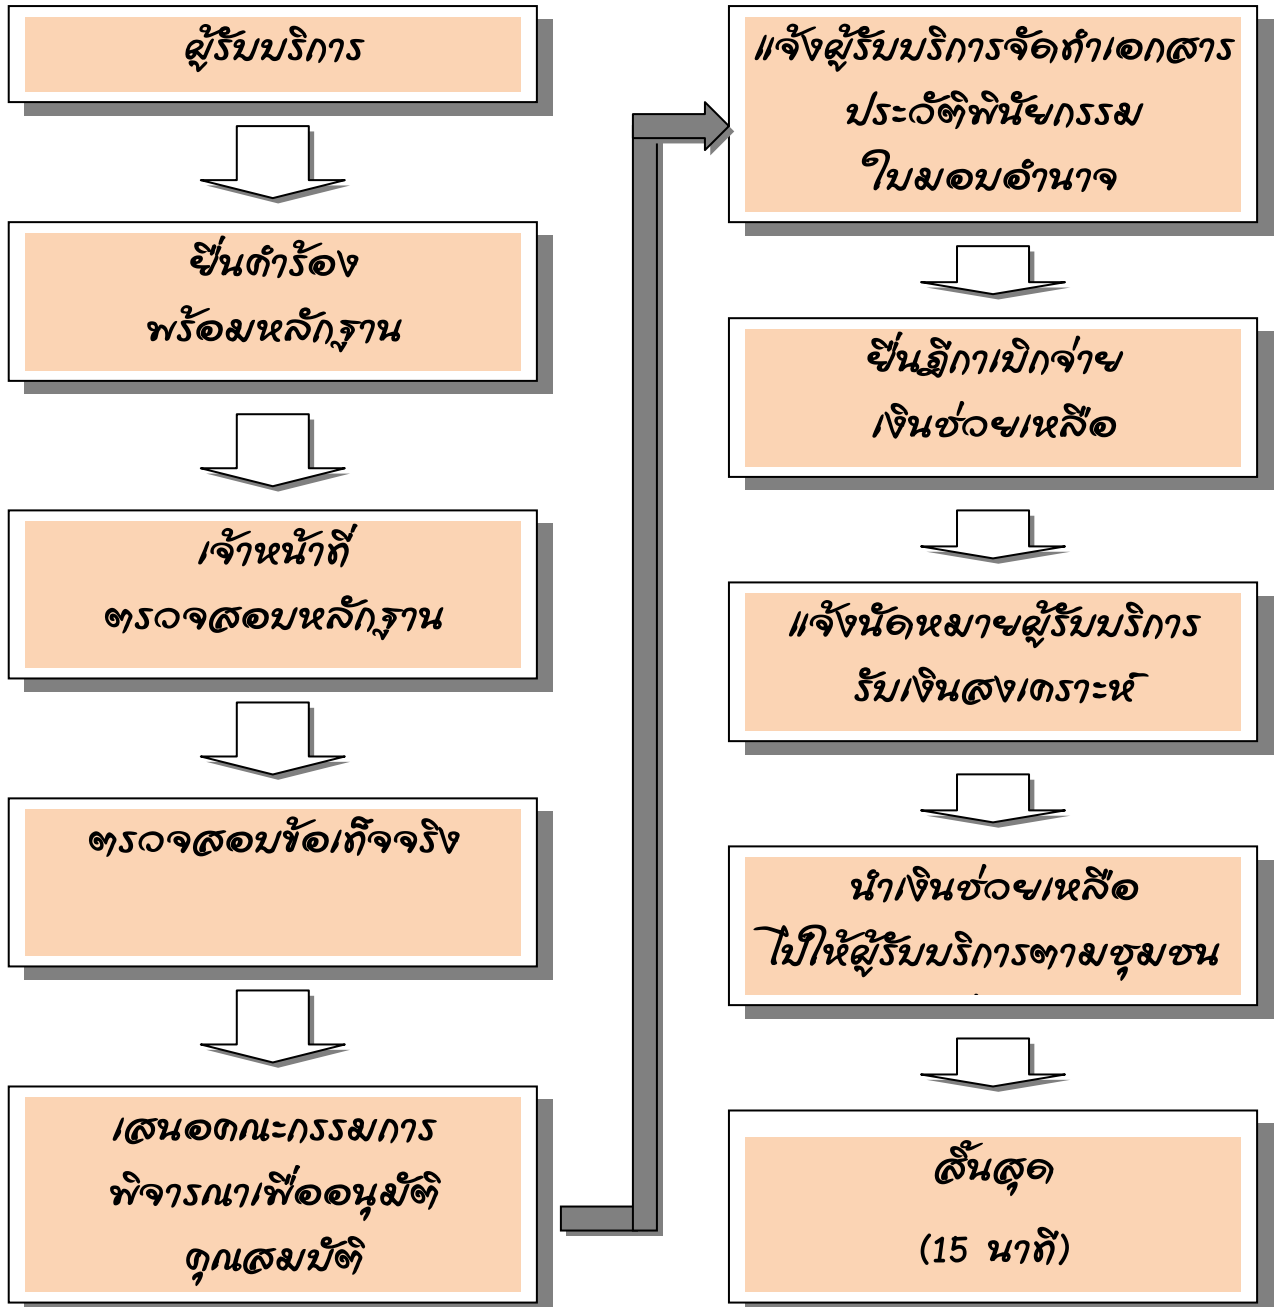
ผู้รับบริการ

ยื่นคำร้อง
พร้อมหลักฐาน

เจ้าหน้าที่
ตรวจสอบหลักฐาน

ตรวจสอบข้อเท็จจริง

เสนอคณะกรรมการ
พิจารณาเพื่ออนุมัติ
คุณสมบัติ

แจ้งผู้รับบริการจัดทำเอกสาร
ประวัติพินัยกรรม
ใบมอบอำนาจ

ยื่นฎีกาเบิกจ่าย
เงินช่วยเหลือ

แจ้งนัดหมายผู้รับบริการ
รับเงินสงเคราะห์

นำเงินช่วยเหลือ
ไปให้ผู้รับบริการตามชุมชน

สิ้นสุด
(15 นาที)